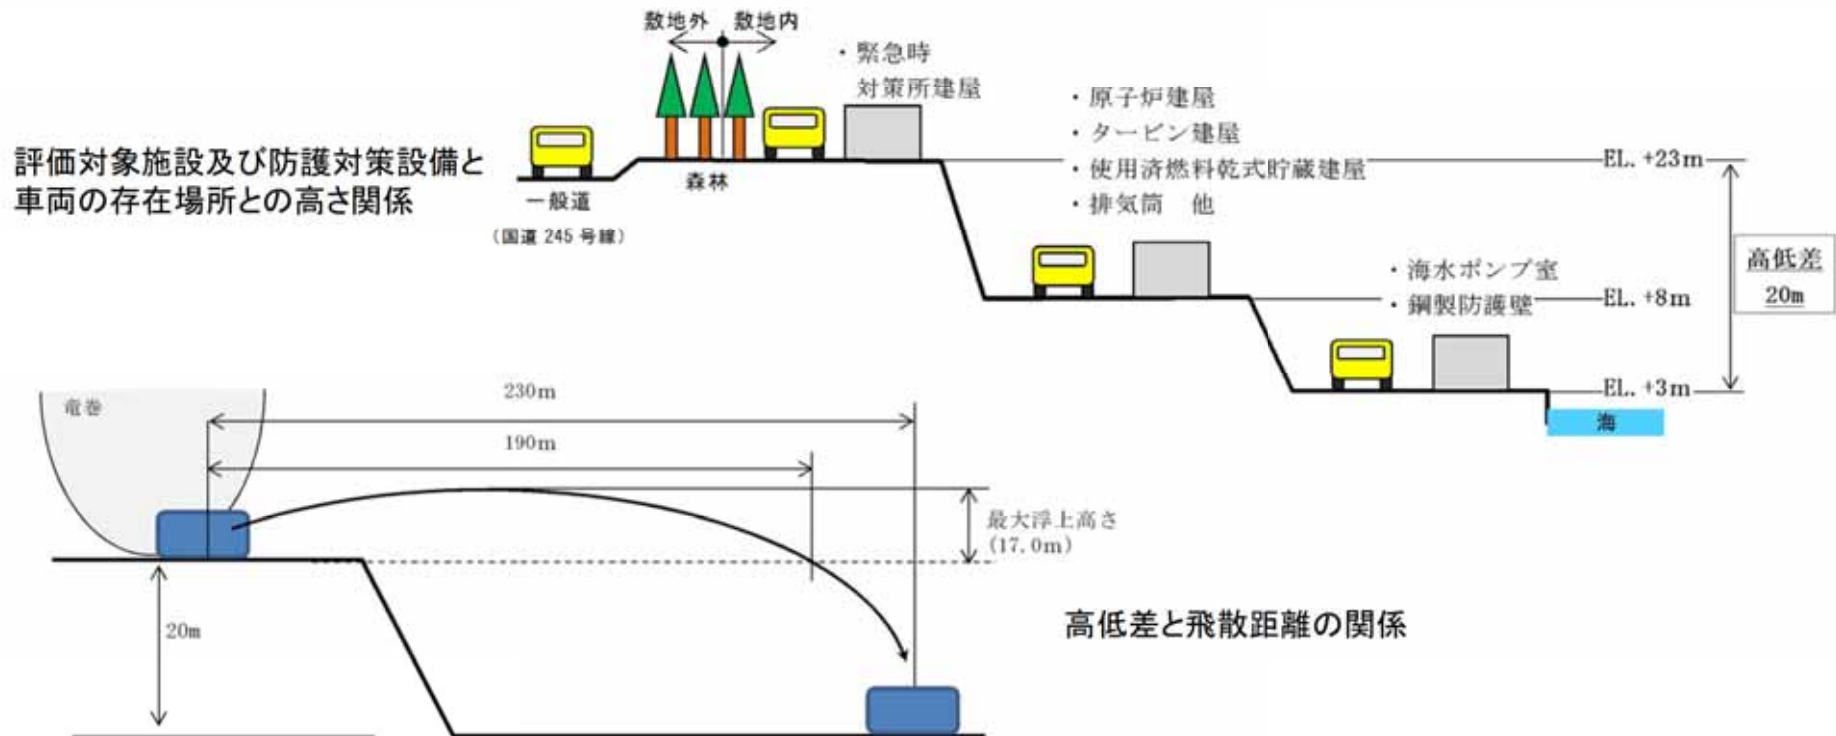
評価対象施設及び防護対策設備と車両の存在場所との高さ関係

敷地外 敷地内

・緊急時対策所建屋

一般道
(国道 245 号線)

森林

・原子炉建屋
・タービン建屋
・使用済燃料乾式貯蔵建屋
・排気筒 他

EL. +23m

・海水ポンプ室
・鋼製防護壁

EL. +8m

EL. +3m

高低差 20m

海

竜巻

230m

190m

最大浮上高さ (17.0m)

20m

高低差と飛散距離の関係